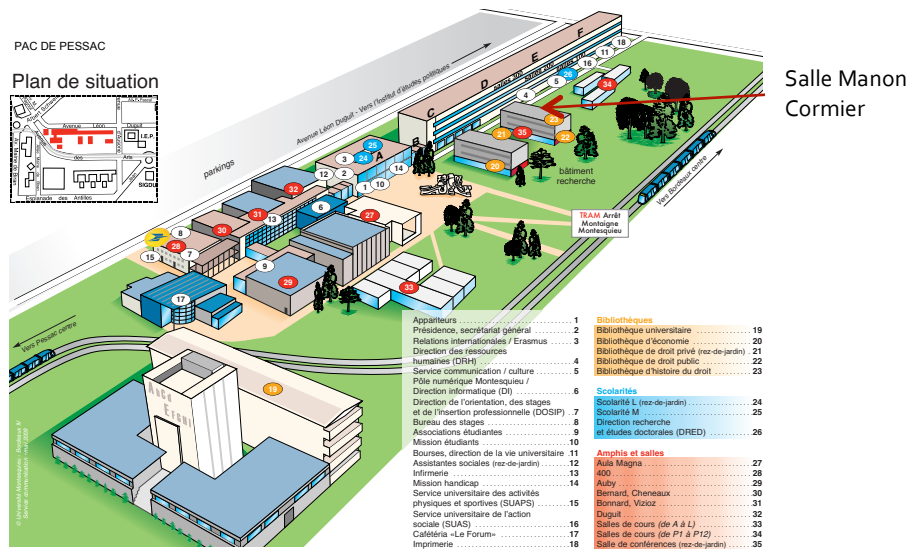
PAC DE PESSAC

Plan de situation

Salle Manon Cormier

parkings

Avenue Léon Duguit - Vers l'Institut d'études politiques

bâtiment recherche

TRAM Arrêt Montaigne Montesquieu

Vers Bordeaux centre

Vers Pessac centre

ESCARPIT

| | |
|---|---|
| Appariteurs | 1 |
| Présidence, secrétariat général | 2 |
| Relations internationales / Erasmus | 3 |
| Direction des ressources humaines (DRH) | 4 |
| Service communication / culture | 5 |
| Pôle numérique Montesquieu / Direction informatique (DI) | 6 |
| Direction de l'orientation, des stages et de l'insertion professionnelle (DOSIP) | 7 |
| Bureau des stages | 8 |
| Associations étudiantes | 9 |
| Mission étudiants | 10 |
| Bourses, direction de la vie universitaire | 11 |
| Assistantes sociales (rez-de-jardin) | 12 |
| Infirmerie | 13 |
| Mission handicap | 14 |
| Service universitaire des activités physiques et sportives (SUAPS) | 15 |
| Service universitaire de l'action sociale (SUAS) | 16 |
| Cafétéria «Le Forum» | 17 |
| Imprimerie | 18 |

Bibliothèques

| | |
|---|---|
| Bibliothèque universitaire | 19 |
| Bibliothèque d'économie | 20 |
| Bibliothèque de droit privé (rez-de-jardin) | 21 |
| Bibliothèque de droit public | 22 |
| Bibliothèque d'histoire du droit | 23 |

Scolarités

| | |
|---|---|
| Scolarité L (rez-de-jardin) | 24 |
| Scolarité M | 25 |
| Direction recherche et études doctorales (DRED) | 26 |

Amphis et salles

| | |
|---|---|
| Aula Magna | 27 |
| 400 | 28 |
| Auby | 29 |
| Bernard, Cheneaux | 30 |
| Bonnard, Vizioz | 31 |
| Duguit | 32 |
| Salles de cours (de A à L) | 33 |
| Salles de cours (de P1 à P12) | 34 |
| Salle de conférences (rez-de-jardin) | 35 |